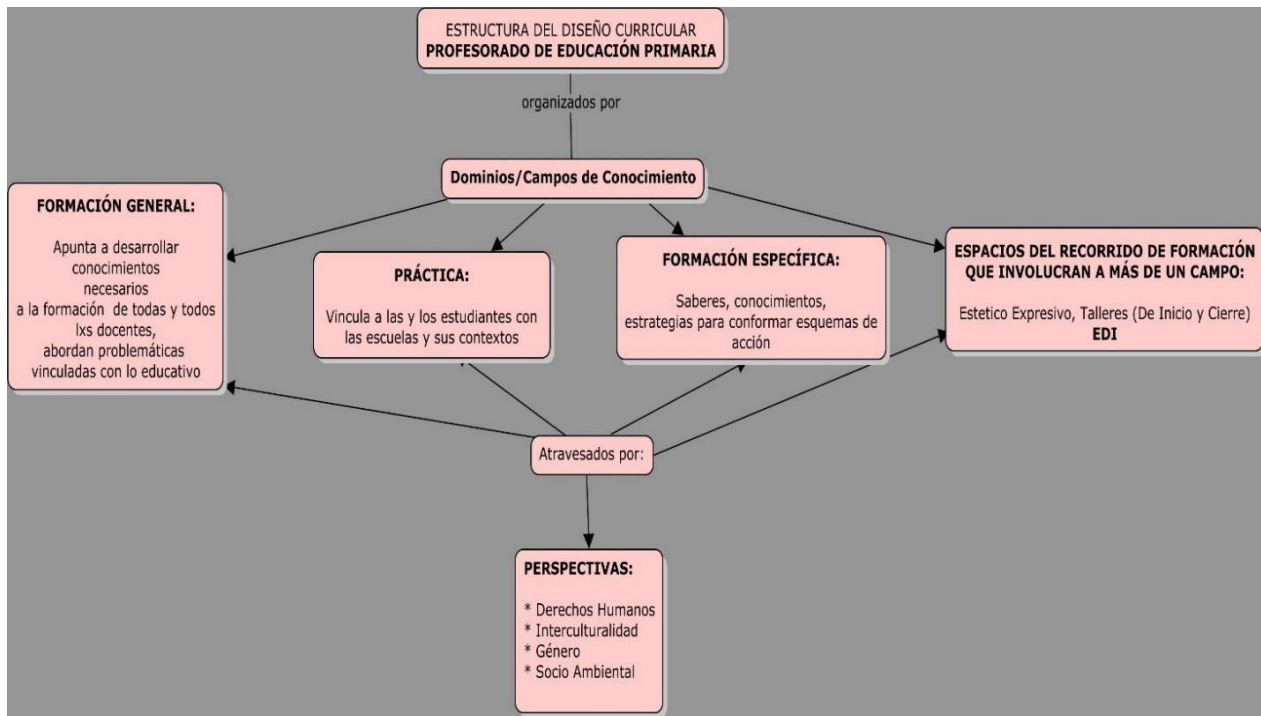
ESTRUCTURA DEL DISEÑO CURRICULAR
PROFESORADO DE EDUCACIÓN PRIMARIA

organizados por

Dominios/Campos de Conocimiento

FORMACIÓN GENERAL:

Apunta a desarrollar conocimientos necesarios a la formación de todas y todos lxs docentes, abordan problemáticas vinculadas con lo educativo

PRÁCTICA:

Vincula a las y los estudiantes con las escuelas y sus contextos

FORMACIÓN ESPECÍFICA:

Saberes, conocimientos, estrategias para conformar esquemas de acción

ESPACIOS DEL RECORRIDO DE FORMACIÓN QUE INVOLUCRAN A MÁS DE UN CAMPO:

Estetico Expresivo, Talleres (De Inicio y Cierre)
EDI

Atravesados por:

PERSPECTIVAS:

* Derechos Humanos
* Interculturalidad
* Género
* Socio Ambiental